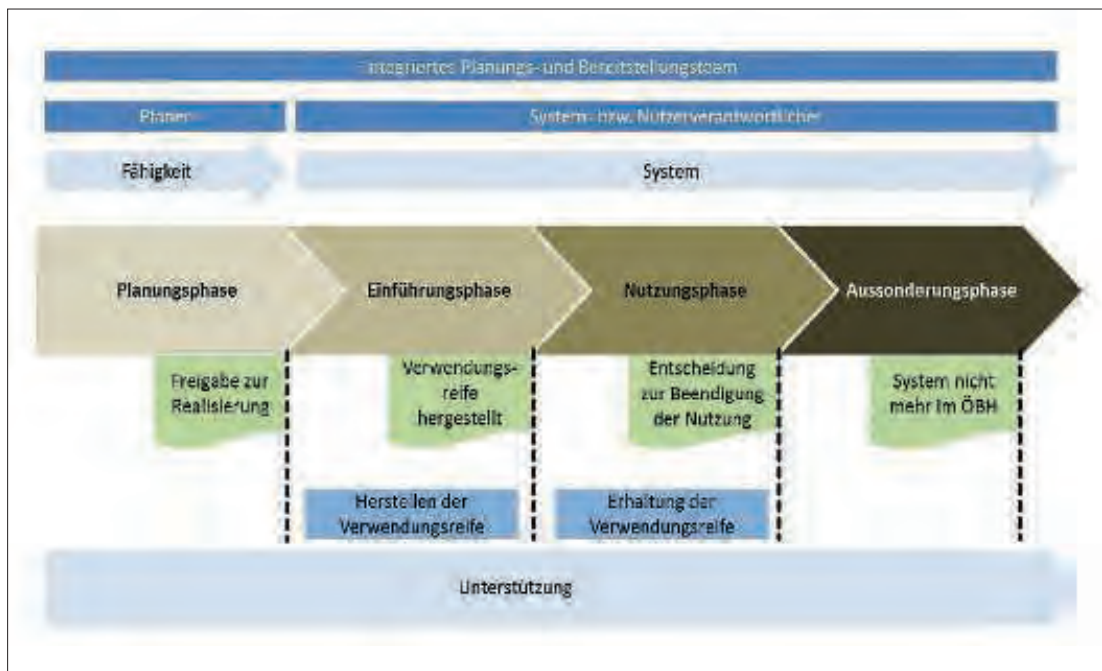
Integriertes Planungs- und Bereitstellungsteam

Planer

System- bzw. Nutzerverantwortlicher

Fähigkeit

System

Planungsphase

Einführungsphase

Nutzungsphase

Aussonderungsphase

Freigabe zur Realisierung

Verwendungsreife hergestellt

Entscheidung zur Beendigung der Nutzung

System nicht mehr im ÖBH

Herstellen der Verwendungsreife

Erhaltung der Verwendungsreife

Unterstützung